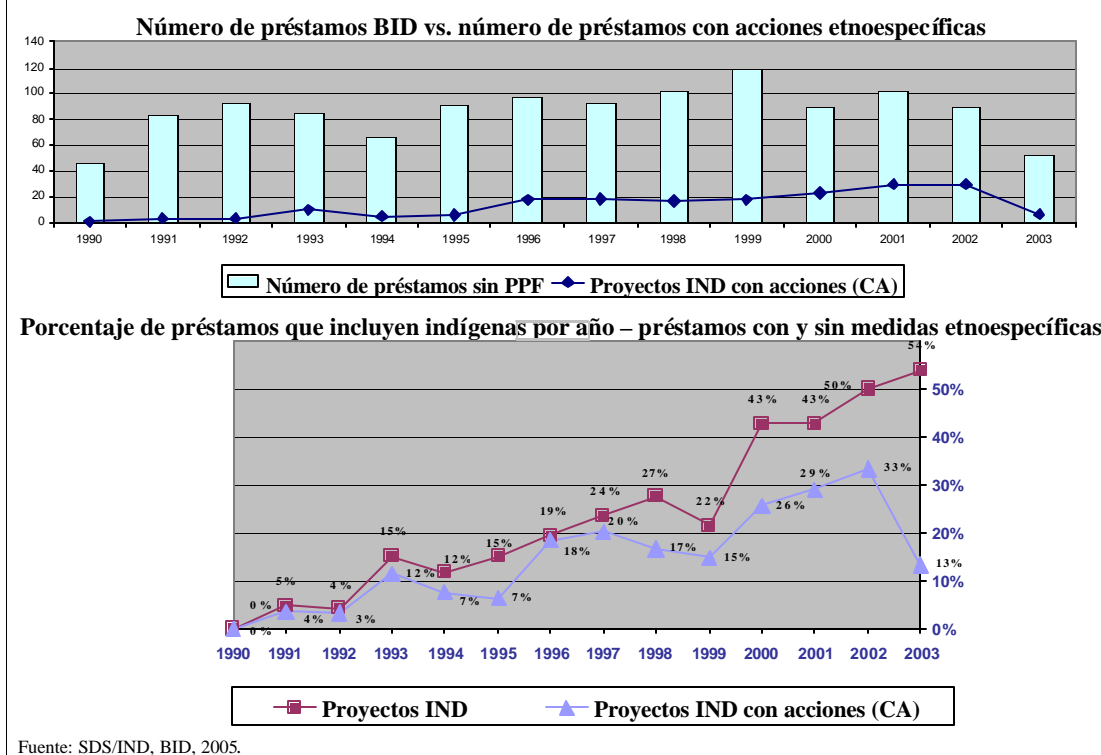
Número de préstamos BID vs. número de préstamos con acciones etnoespecíficas

140
120
100
80
60
40
20
0

1990 1991 1992 1993 1994 1995 1996 1997 1998 1999 2000 2001 2002 2003

Número de préstamos sin PPF
Proyectos IND con acciones (CA)

Porcentaje de préstamos que incluyen indígenas por año – préstamos con y sin medidas etnoespecíficas

54%
50%
43%
43%
33%
29%
26%
27%
24%
22%
20%
19%
18%
17%
15%
15%
15%
13%
12%
12%
7%
7%
5%
4%
4%
3%
0%
0%

50%
40%
30%
20%
10%
0%

1990 1991 1992 1993 1994 1995 1996 1997 1998 1999 2000 2001 2002 2003

Proyectos IND
Proyectos IND con acciones (CA)

Fuente: SDS/IND, BID, 2005.